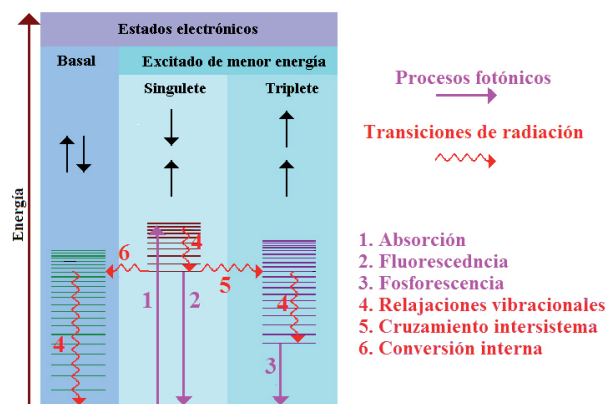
Estados electrónicos

Basal

Excitado de menor energía

Singulete

Triplete

Energía

Procesos fotónicos

Transiciones de radiación

6

4

5

1

2

4

4

3

1. Absorción
2. Fluorescedncia
3. Fosforescencia
4. Relajaciones vibracionales
5. Cruzamiento intersistema
6. Conversión interna